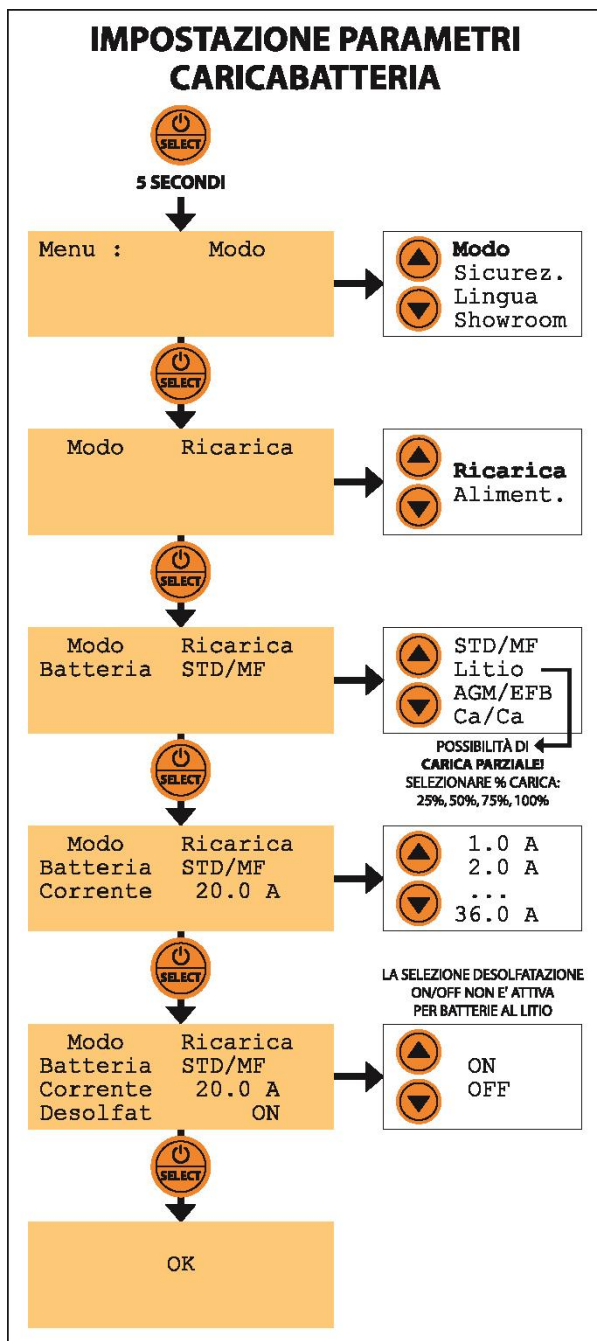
IMPOSTAZIONE PARAMETRI CARICABATTERIA

SELECT

5 SECONDI

Menu : Modo

Modo
Sicurez.
Lingua
Showroom

SELECT

Modo Ricarica

Ricarica
Aliment.

SELECT

Modo Ricarica
Batteria STD/MF

STD/MF
Litio
AGM/EFB
Ca/Ca

POSSIBILITÀ DI CARICA PARZIALE! SELEZIONARE % CARICA: 25%, 50%, 75%, 100%

SELECT

Modo Ricarica
Batteria STD/MF
Corrente 20.0 A

1.0 A
2.0 A
...
36.0 A

SELECT

LA SELEZIONE DESOLFATAZIONE ON/OFF NON E' ATTIVA PER BATTERIE AL LITIO

Modo Ricarica
Batteria STD/MF
Corrente 20.0 A
Desolfat ON

ON
OFF

SELECT

OK